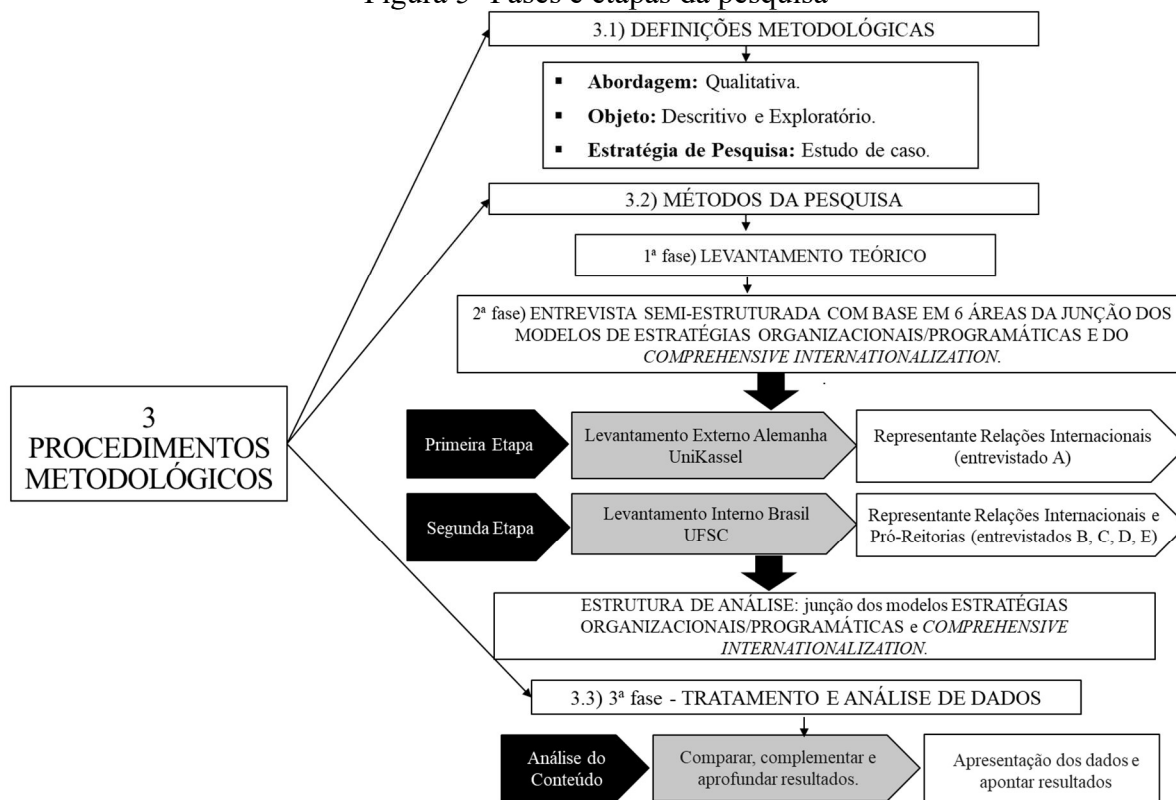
Figura 5- Fases e etapas da pesquisa

3.1) DEFINIÇÕES METODOLÓGICAS

- **Abordagem:** Qualitativa.
- **Objeto:** Descritivo e Exploratório.
- **Estratégia de Pesquisa:** Estudo de caso.

3.2) MÉTODOS DA PESQUISA

1ª fase) LEVANTAMENTO TEÓRICO

2ª fase) ENTREVISTA SEMI-ESTRUTURADA COM BASE EM 6 ÁREAS DA JUNÇÃO DOS MODELOS DE ESTRATÉGIAS ORGANIZACIONAIS/PROGRAMÁTICAS E DO *COMPREHENSIVE INTERNATIONALIZATION*.

3 PROCEDIMENTOS METODOLÓGICOS

Primeira Etapa

Levantamento Externo Alemanha UniKassel

Representante Relações Internacionais (entrevistado A)

Segunda Etapa

Levantamento Interno Brasil UFSC

Representante Relações Internacionais e Pró-Reitorias (entrevistados B, C, D, E)

ESTRUTURA DE ANÁLISE: junção dos modelos ESTRATÉGIAS ORGANIZACIONAIS/PROGRAMÁTICAS e *COMPREHENSIVE INTERNATIONALIZATION*.

3.3) 3ª fase - TRATAMENTO E ANÁLISE DE DADOS

Análise do Conteúdo

Comparar, complementar e aprofundar resultados.

Apresentação dos dados e apontar resultados